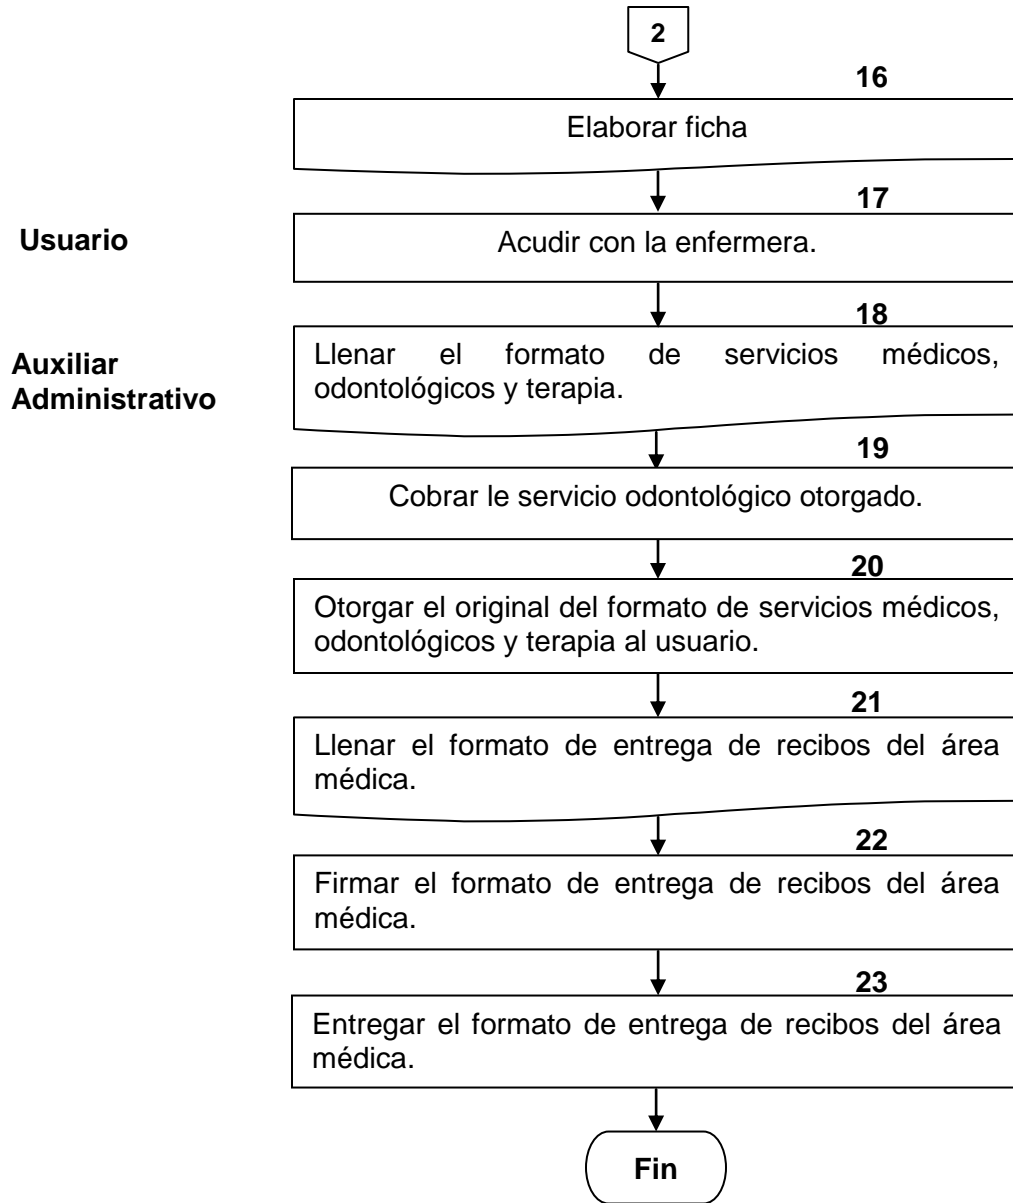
2

16

Elaborar ficha

17

Usuario

Acudir con la enfermera.

18

Auxiliar Administrativo

Llenar el formato de servicios médicos, odontológicos y terapia.

19

Cobrar le servicio odontológico otorgado.

20

Otorgar el original del formato de servicios médicos, odontológicos y terapia al usuario.

21

Llenar el formato de entrega de recibos del área médica.

22

Firmar el formato de entrega de recibos del área médica.

23

Entregar el formato de entrega de recibos del área médica.

Fin